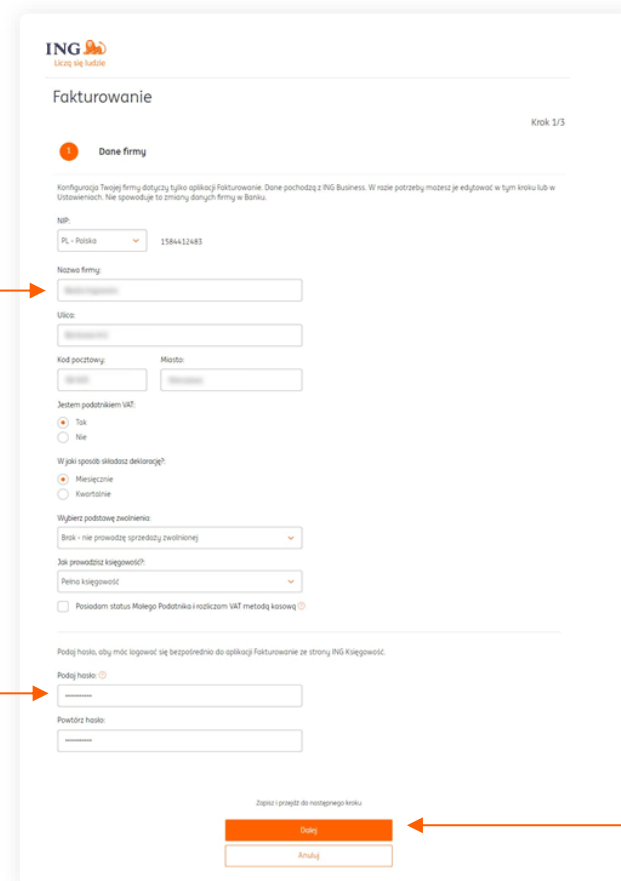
ING
Liczą się ludzie

Fakturowanie

Krok 1/3

1 Dane firmy

Konfiguracja Twojej firmy dotyczy tylko aplikacji Fakturowanie. Dane pochodzą z ING Business. W razie potrzeby możesz je edytować w tym kroku lub w Ustawieniach. Nie spowoduje to zmiany danych firmy w Banku.

NIP:
PL - Polska
1584412483

Nazwa firmy:
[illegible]

Ulica:
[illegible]

Kod pocztowy:
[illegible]
Miasto:
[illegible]

Jestem podatnikiem VAT:
Tak
Nie

W jaki sposób składasz deklarację?:
Miesięcznie
Kwartalnie

Wybierz podstawę zwolnienia:
Brak - nie prowadzę sprzedaży zwolnionej

Jak prowadzisz księgowość?:
Pełna księgowość

Posiadam status Małego Podatnika i rozliczam VAT metodą kasową

Podaj hasło, aby móc logować się bezpośrednio do aplikacji Fakturowanie ze strony ING Księgowość.

Podaj hasło:
••••••••••

Powtórz hasło:
••••••••••

Zapisz i przejdź do następnego kroku
Dalej
Anuluj